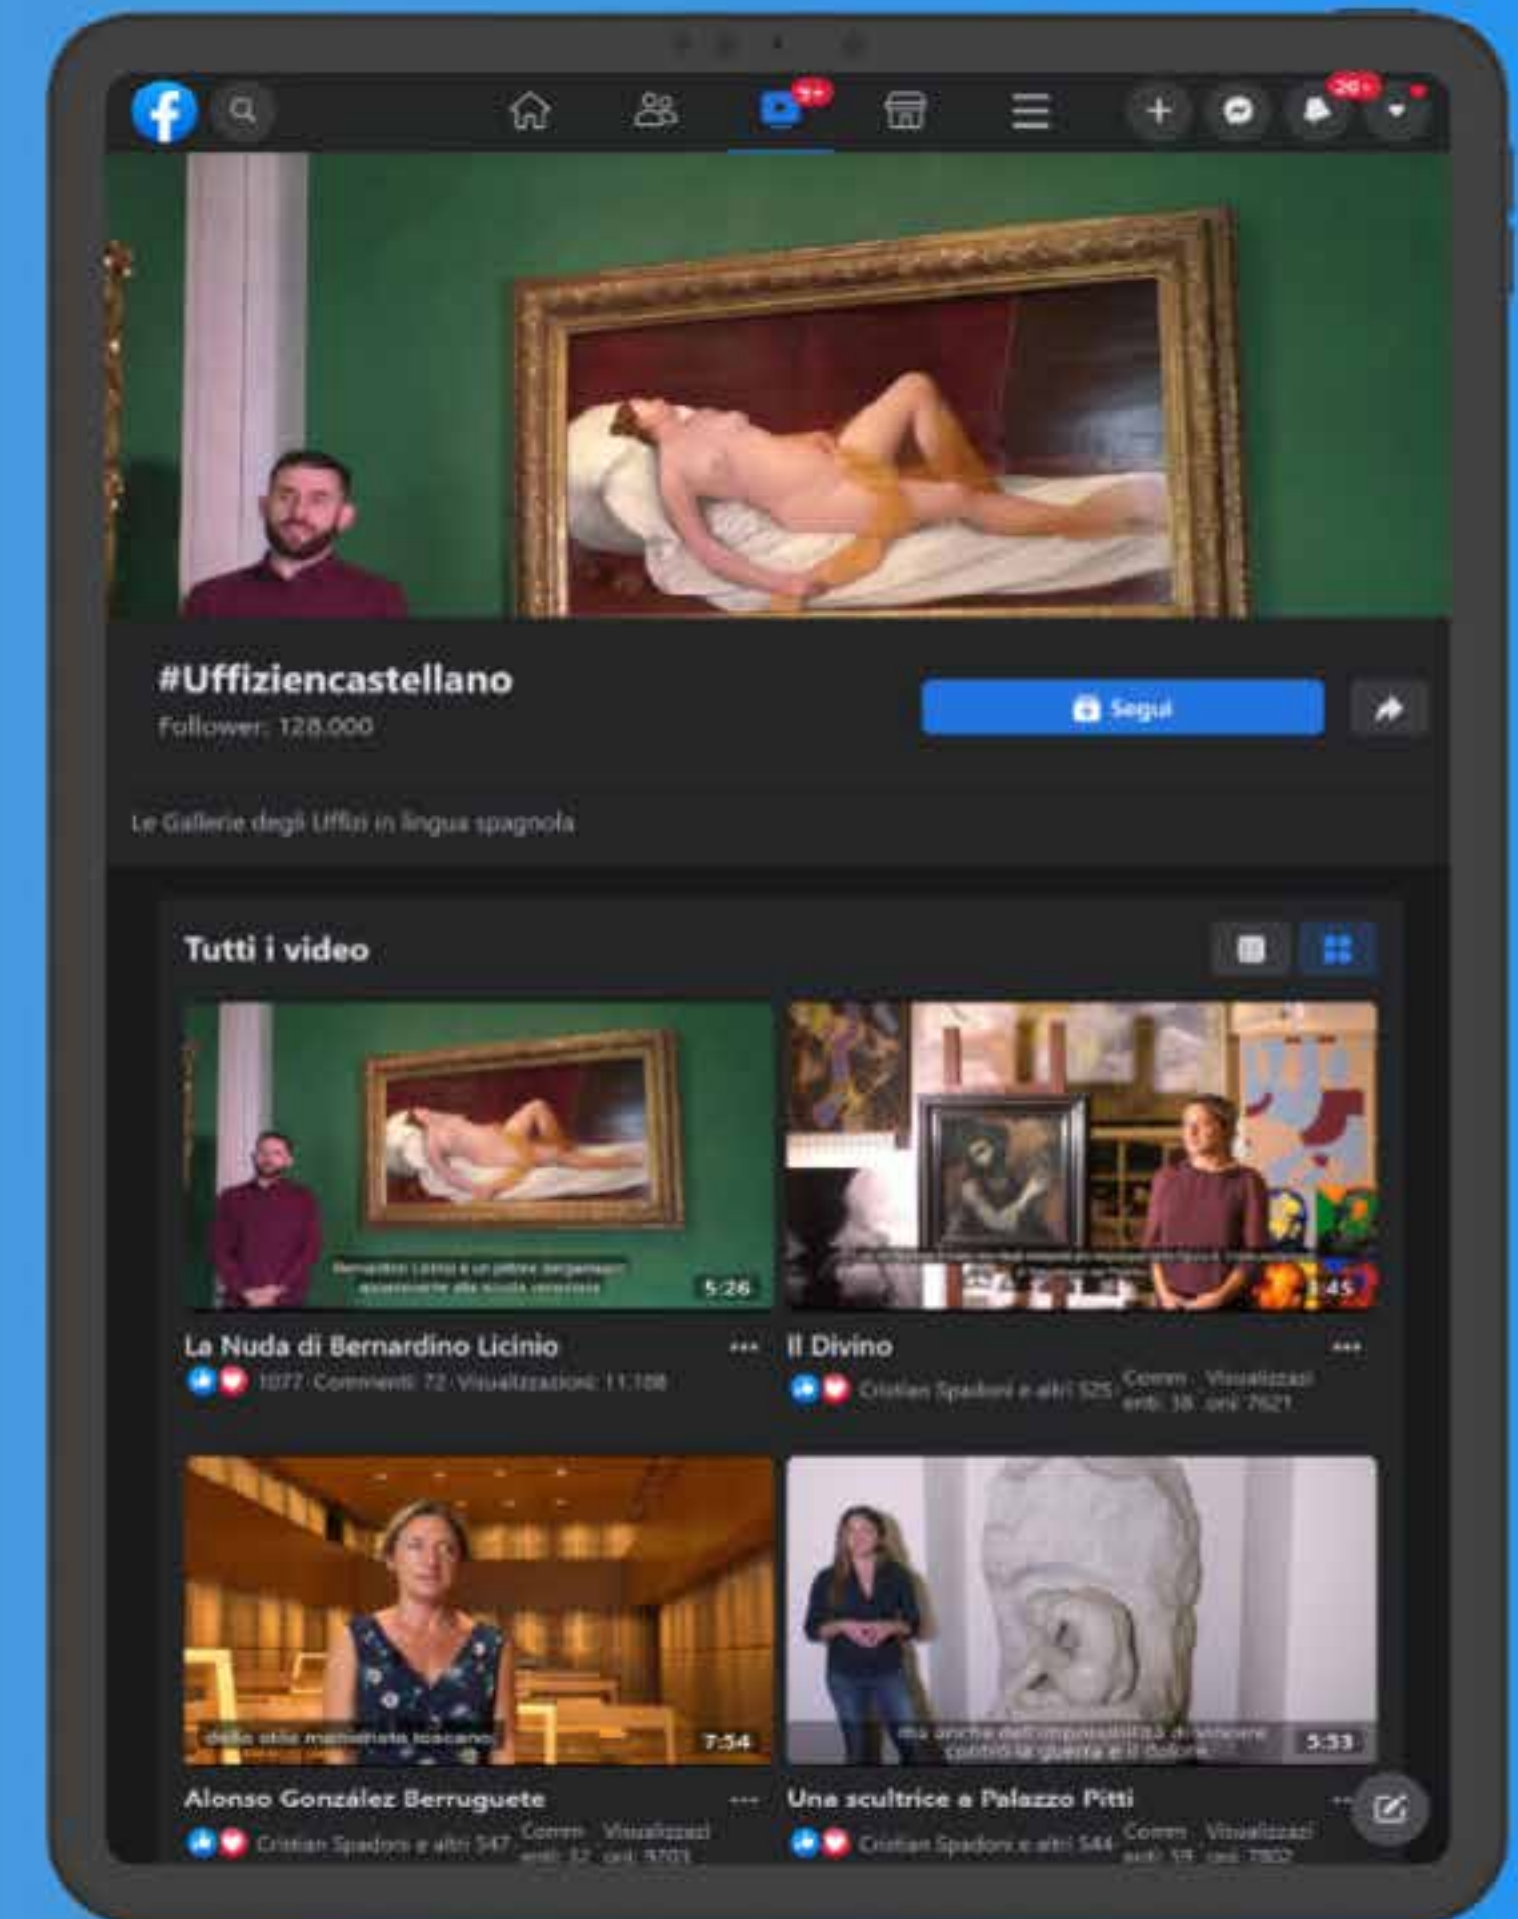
9+

20+

#Uffiziencastellano
Follower: 128.000

Segui

Le Gallerie degli Uffizi in lingua spagnola

Tutti i video

Bernardino Licinio è un pittore bergamasco appartenente alla scuola veneziana

5:26

La Nuda di Bernardino Licinio
1077 · Commenti: 72 · Visualizzazioni: 11.108

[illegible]

1:45

Il Divino
Cristian Spadoni e altri 525 · Commenti: 38 · Visualizzazioni: 7621

dello stile manierista toscano

7:54

Alonso González Berruguete
Cristian Spadoni e altri 547 · Commenti: 32 · Visualizzazioni: 3703

ma anche dell'impossibilità di vincere contro la guerra e il dolore.

5:53

Una scultrice a Palazzo Pitti
Cristian Spadoni e altri 544 · Commenti: 33 · Visualizzazioni: 7802